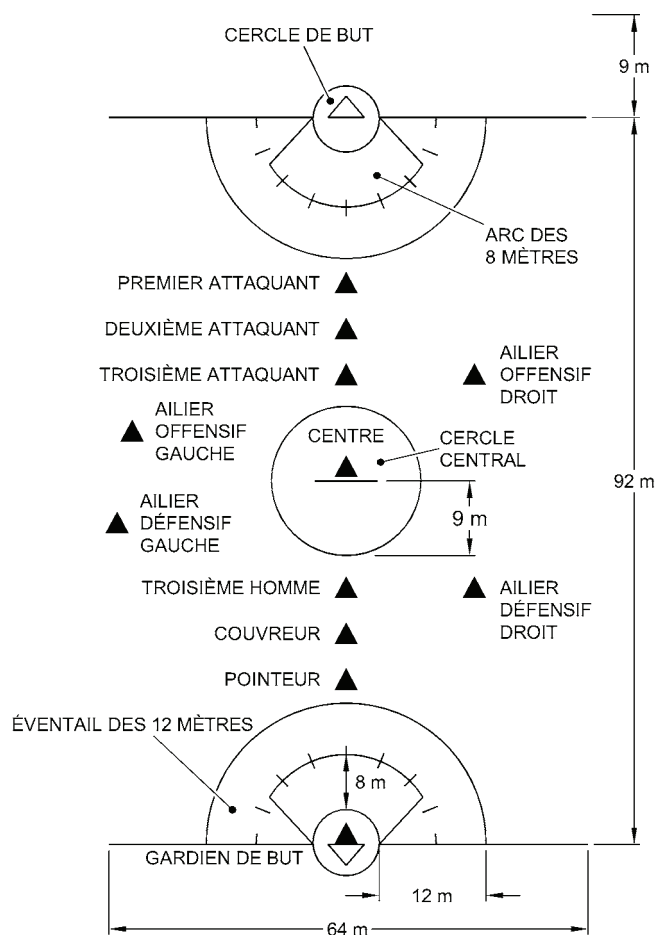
CERCLE DE BUT

9 m

ARC DES 8 MÈTRES

PREMIER ATTAQUANT

DEUXIÈME ATTAQUANT

TROISIÈME ATTAQUANT

AILIER OFFENSIF DROIT

AILIER OFFENSIF GAUCHE

CENTRE

CERCLE CENTRAL

92 m

AILIER DÉFENSIF GAUCHE

9 m

TROISIÈME HOMME

AILIER DÉFENSIF DROIT

COUVREUR

POINTEUR

ÉVENTAIL DES 12 MÈTRES

8 m

GARDIEN DE BUT

12 m

64 m